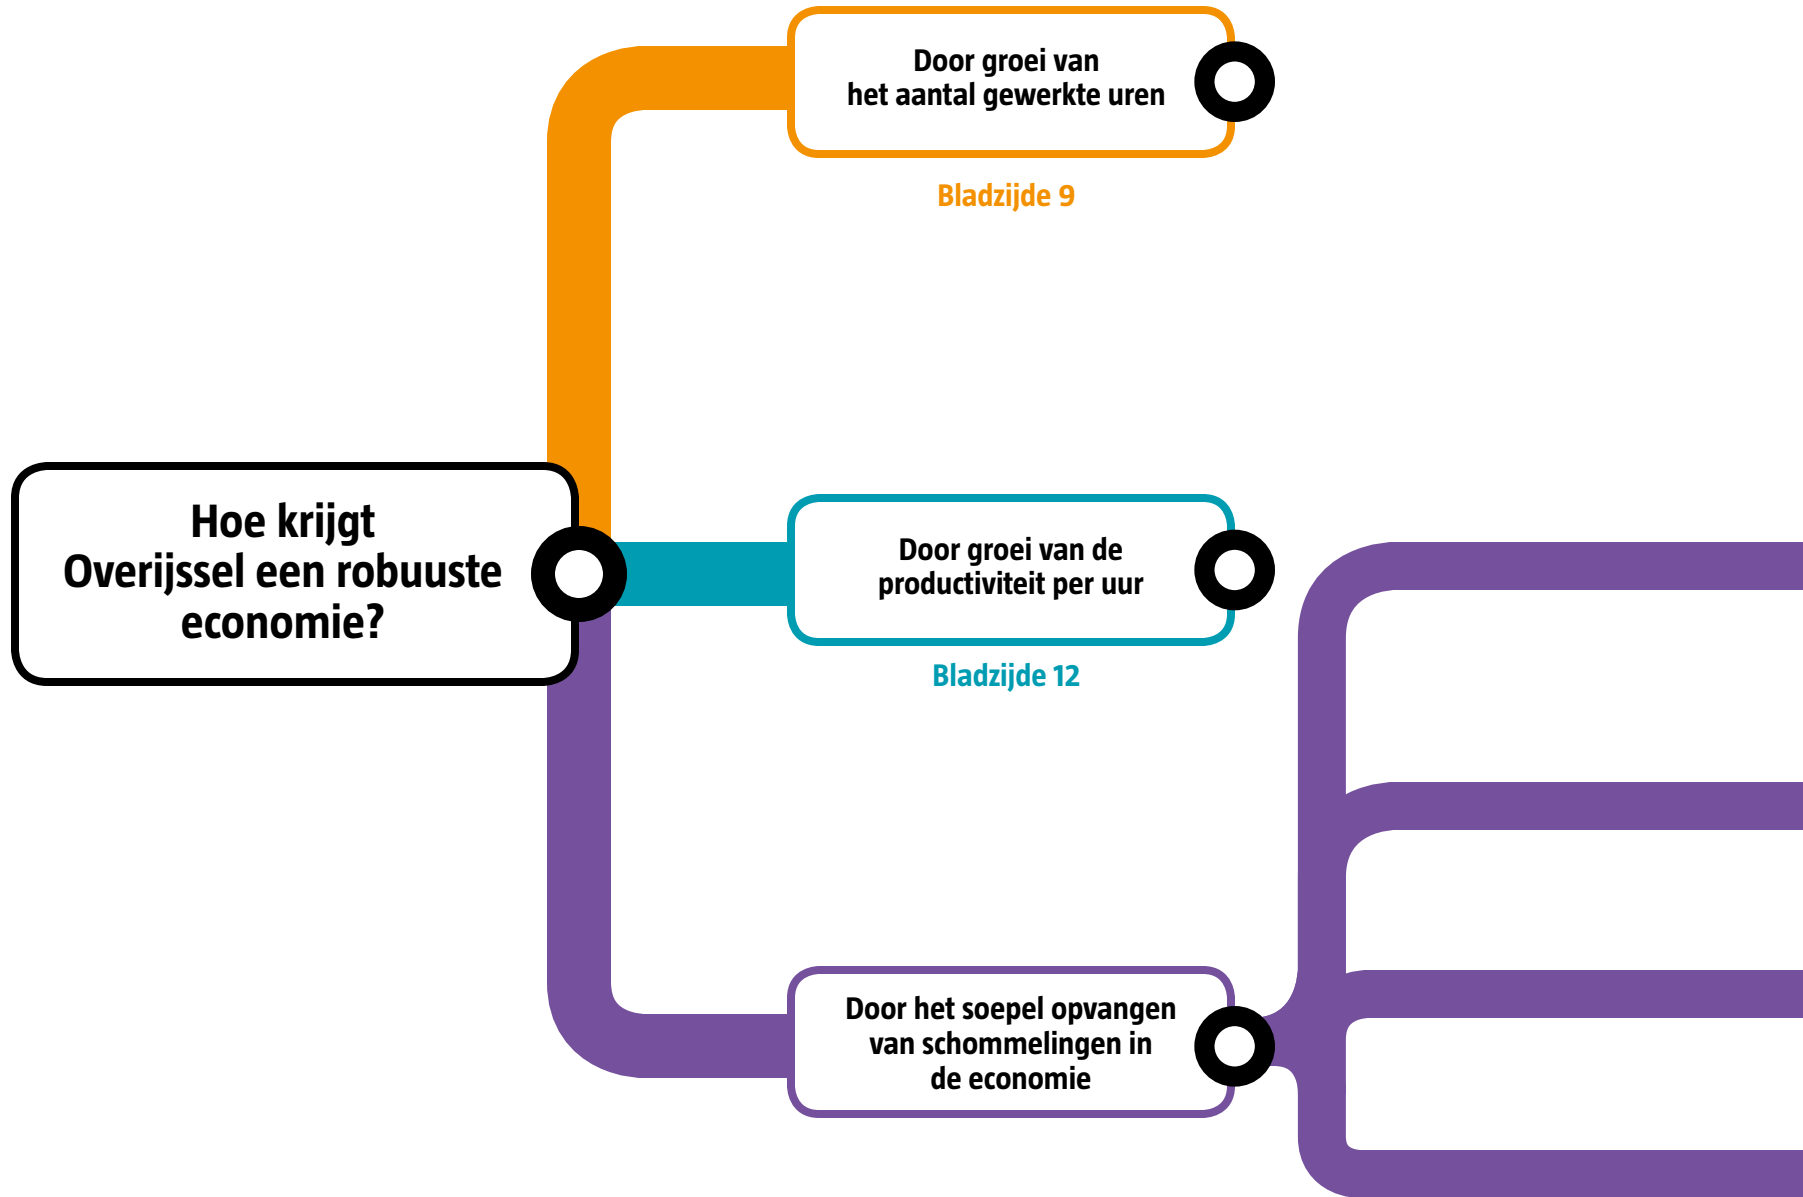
Door groei van het aantal gewerkte uren

Bladzijde 9

Hoe krijgt Overijssel een robuuste economie?

Door groei van de productiviteit per uur

Bladzijde 12

Door het soepel opvangen van schommelingen in de economie